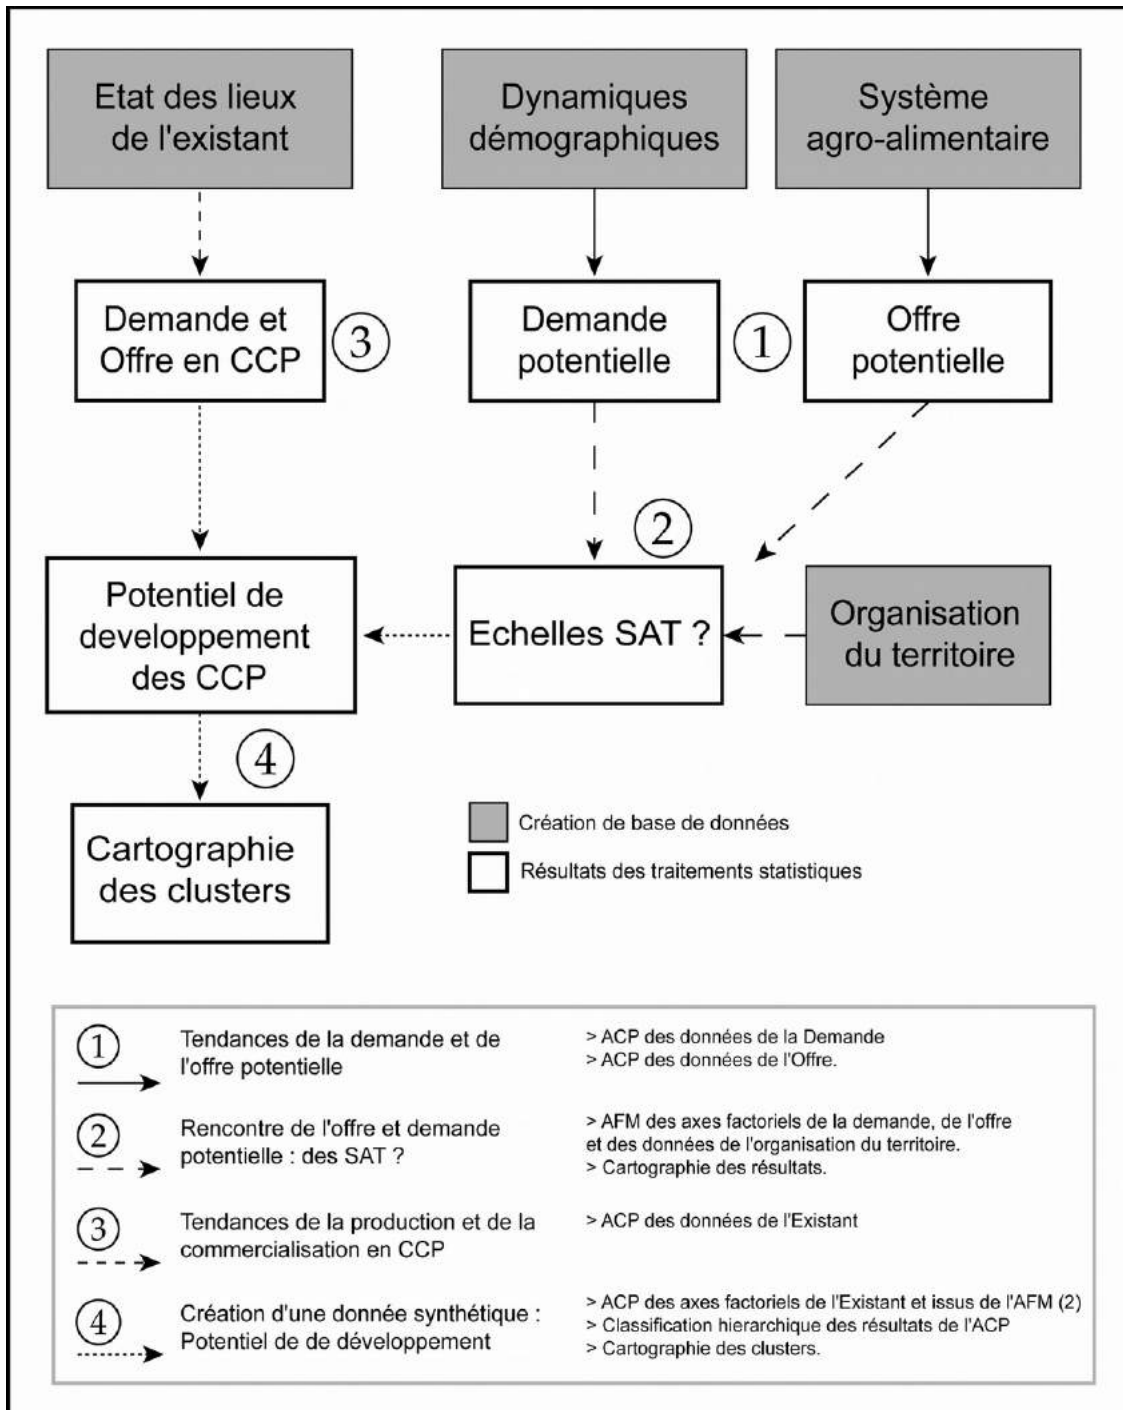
Etat des lieux de l'existant

Dynamiques démographiques

Système agro-alimentaire

Demande et Offre en CCP

3

Demande potentielle

1

Offre potentielle

2

Potentiel de developpement des CCP

Echelles SAT ?

Organisation du territoire

4

Cartographie des clusters

Création de base de données

Résultats des traitements statistiques

| | | |
|---|---|---|
| 1 | Tendances de la demande et de l'offre potentielle | > ACP des données de la Demande<br>> ACP des données de l'Offre. |
| 2 | Rencontre de l'offre et demande potentielle : des SAT ? | > AFM des axes factoriels de la demande, de l'offre et des données de l'organisation du territoire.<br>> Cartographie des résultats. |
| 3 | Tendances de la production et de la commercialisation en CCP | > ACP des données de l'Existant |
| 4 | Création d'une donnée synthétique : Potentiel de de développement | > ACP des axes factoriels de l'Existant et issus de l'AFM (2)<br>> Classification hierarchique des résultats de l'ACP<br>> Cartographie des clusters. |